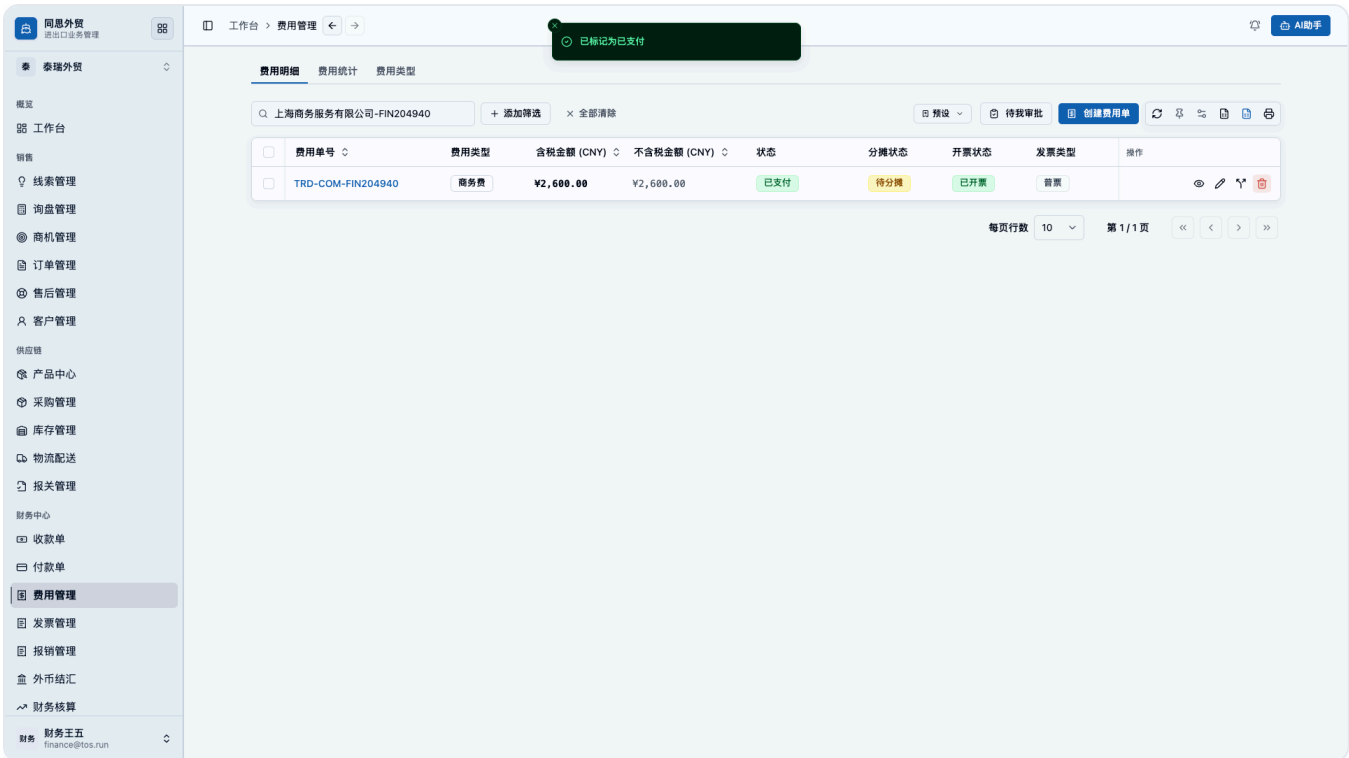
同思外贸
进出口业务管理

泰 泰瑞外贸

概览
工作台
销售
线索管理
询盘管理
商机管理
订单管理
售后管理
客户管理
供应链
产品中心
采购管理
库存管理
物流配送
报关管理
财务中心
收款单
付款单
费用管理
发票管理
报销管理
外币结汇
财务核算

财务 财务王五
finance@tos.run

工作台 > 费用管理

已标记为已支付

AI助手

费用明细 费用统计 费用类型

上海商务服务有限公司-FIN204940
添加筛选
全部清除
预设
待我审批
创建费用单

| 费用单号 | 费用类型 | 含税金额 (CNY) | 不含税金额 (CNY) | 状态 | 分摊状态 | 开票状态 | 发票类型 | 操作 |
|---|---|---|---|---|---|---|---|---|
| TRD-COM-FIN204940 | 商务费 | ¥2,600.00 | ¥2,600.00 | 已支付 | 待分摊 | 已开票 | 普票 | |

每页行数 10
第 1 / 1 页